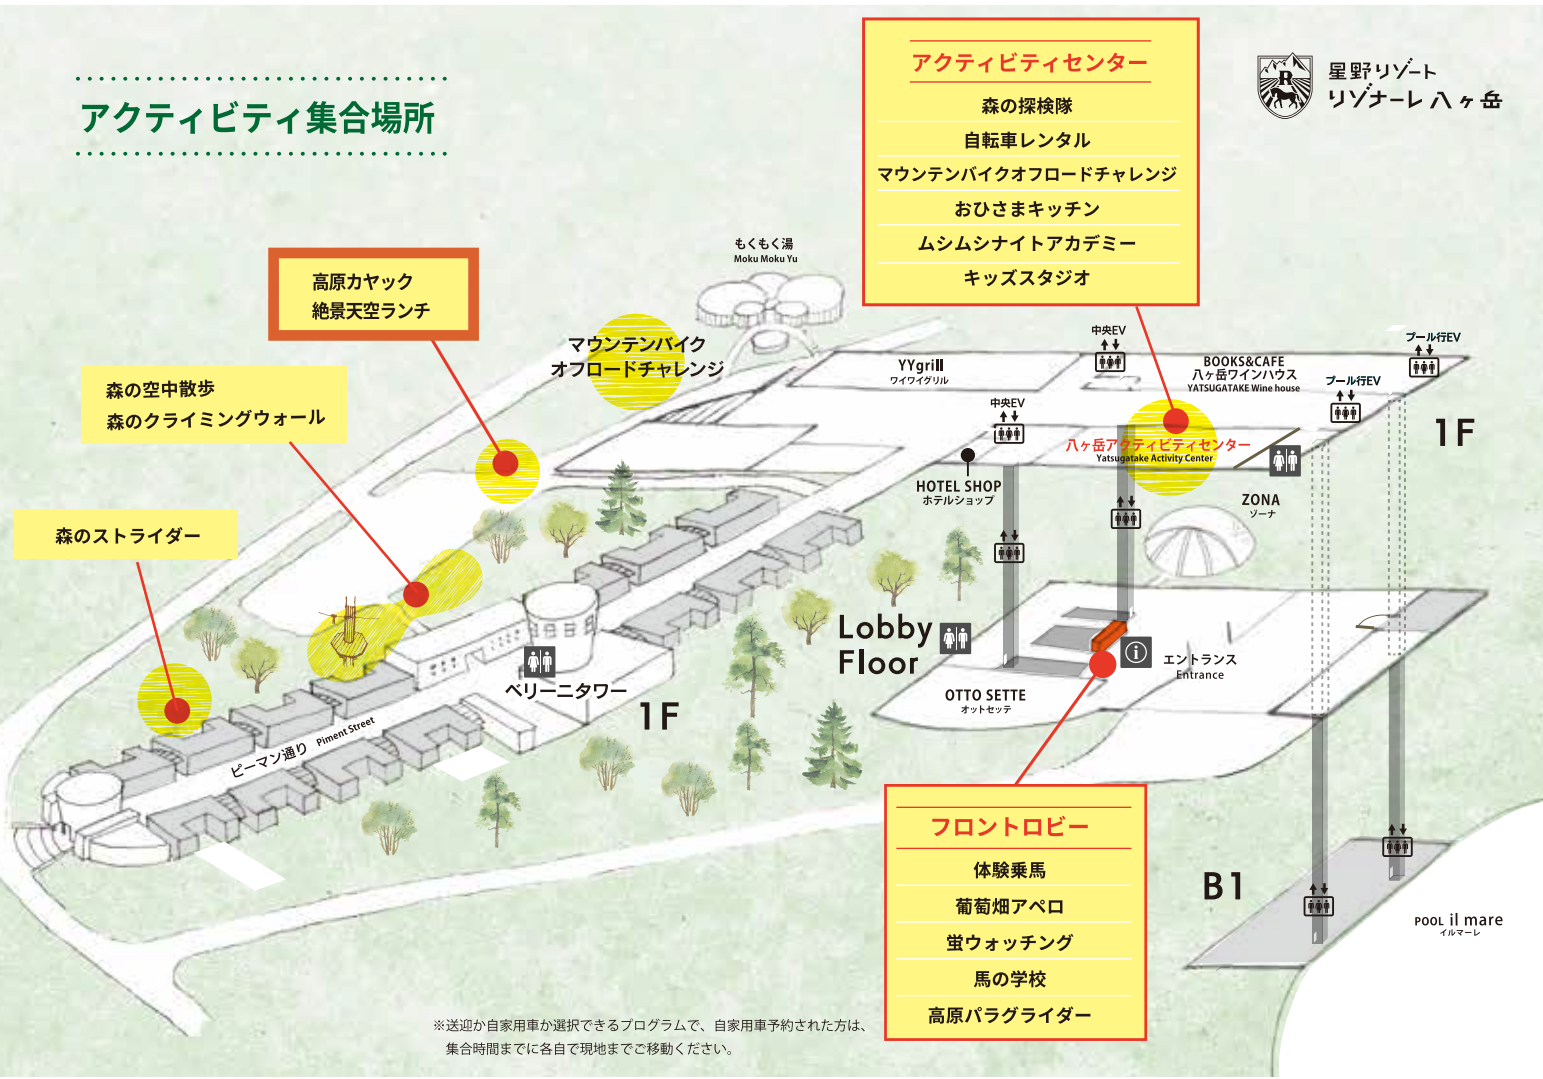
アクティビティ集合場所

アクティビティセンター
森の探検隊
自転車レンタル
マウンテンバイクオフロードチャレンジ
おひさまキッチン
ムシムシナイトアカデミー
キッズスタジオ

星野リゾート
リゾナーレ八ヶ岳

高原カヤック
絶景天空ランチ

森の空中散歩
森のクライミングウォール

森のストライダー

もくもく湯
Moku Moku Yu

マウンテンバイク
オフロードチャレンジ

YYgrill
ワイワイグリル

中央EV

中央EV

BOOKS&CAFE
八ヶ岳ワインハウス
YATSUGATAKE Wine house

プール行EV

プール行EV

1F

八ヶ岳アクティビティセンター
Yatsugatake Activity Center

HOTEL SHOP
ホテルショップ

ZONA
ゾーナ

Lobby Floor

エントランス
Entrance

OTTO SETTE
オットセッテ

ベリーニタワー

1F

ピーマン通り Piment Street

フロントロビー
体験乗馬
葡萄畑アペロ
蛍ウォッチング
馬の学校
高原パラグライダー

B1

POOL il mare
イルマーレ

※送迎か自家用車か選択できるプログラムで、自家用車予約された方は、
集合時間までに各自で現地までご移動ください。